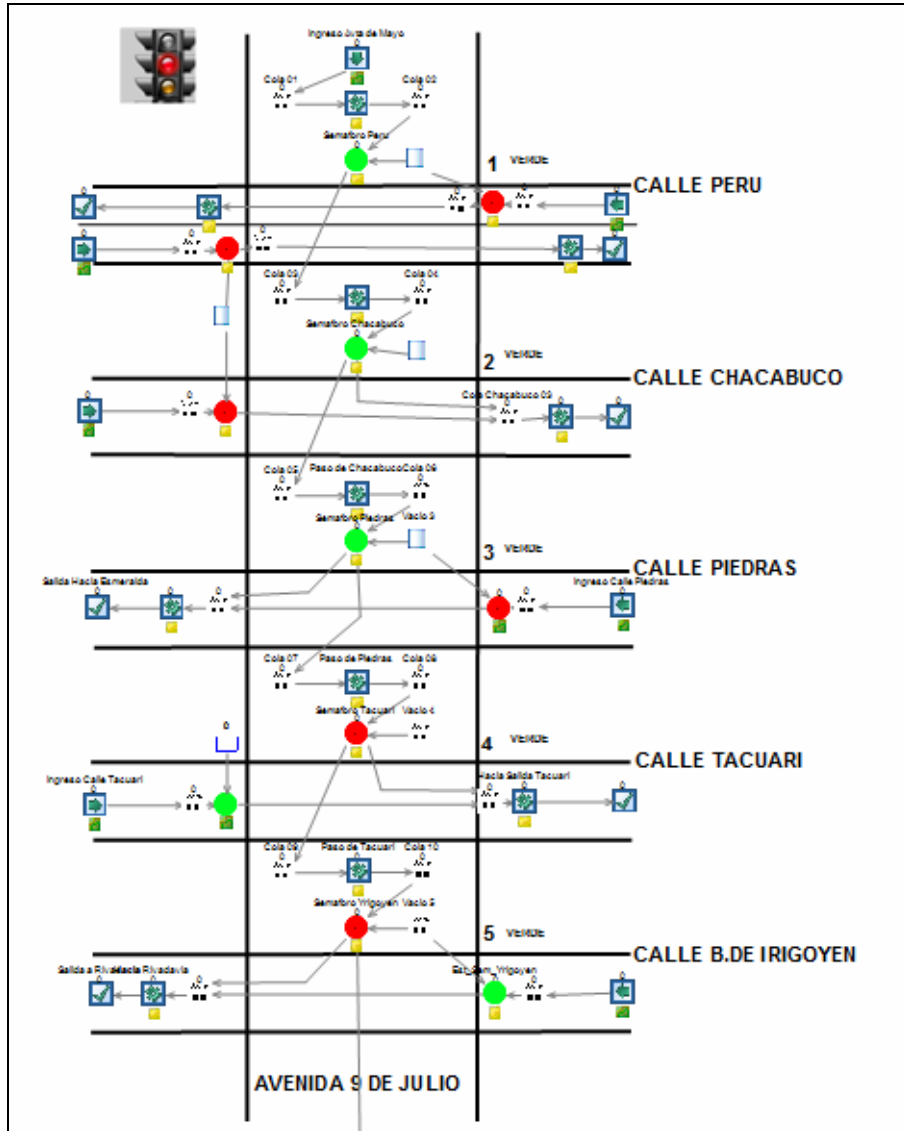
Ingreso Avda de Mayo
0
Cola 01
0
Cola 02
0
Semaforo Peru
1 VERDE
CALLE PERU
0
0
0
0
0
0
0
Cola 03
0
Cola 04
0
Semaforo Chacabuco
2 VERDE
CALLE CHACABUCO
0
0
Cola Chacabuco 03
0
0
Cola 05
0
Paso de Chacabuco
Cola 06
0
Semaforo Piedras
Vacio 3
3 VERDE
CALLE PIEDRAS
Salida Hacia Esmeralda
0
0
0
Ingreso Calle Piedras
0
Cola 07
0
Paso de Piedras
Cola 08
0
Semaforo Tacuari
Vacio 4
0
4 VERDE
CALLE TACUARI
Ingreso Calle Tacuari
0
0
Hacia Salida Tacuari
0
0
Cola 09
0
Paso de Tacuari
Cola 10
0
Semaforo Yrigoyen
Vacio 5
5 VERDE
CALLE B.DE IRIGOYEN
Salida a Rivadavia
Hacia Rivadavia
0
0
Esk_Sam_Yrigoyen
0
0
AVENIDA 9 DE JULIO